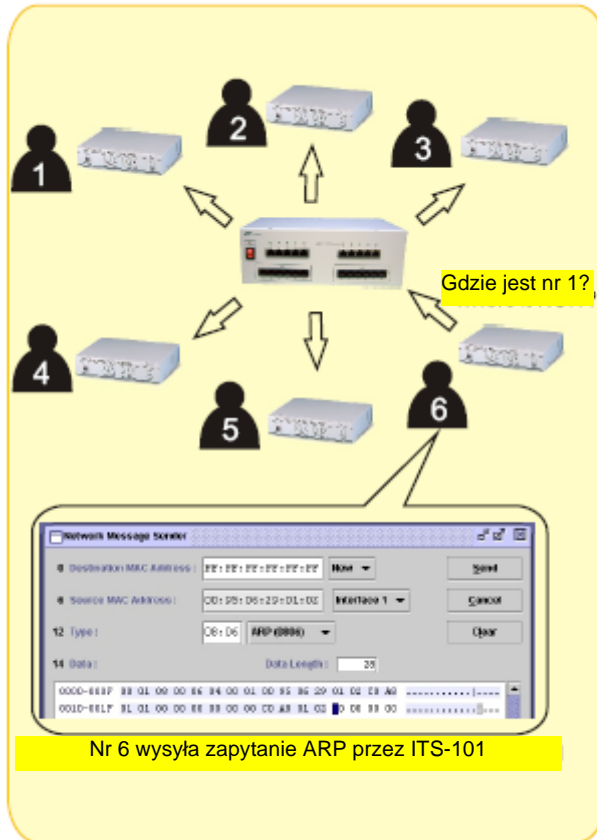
2

1

3

Gdzie jest nr 1?

4

5

6

Network Message Sender

0 Destination MAC Address : FF:FF:FF:FF:FF:FF Now

Send

6 Source MAC Address : 00:95:06:29:01:02 Interface 1

Cancel

12 Type : 08:06 ARP (0806)

Clear

14 Data : Data Length : 28

000D-000F 00 01 08 00 06 04 00 01 00 95 06 29 01 02 C0 A8 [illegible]

001D-001F 01 01 00 00 00 00 00 00 C0 A8 01 02 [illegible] 00 00 00 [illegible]

Nr 6 wysyła zapytanie ARP przez ITS-101